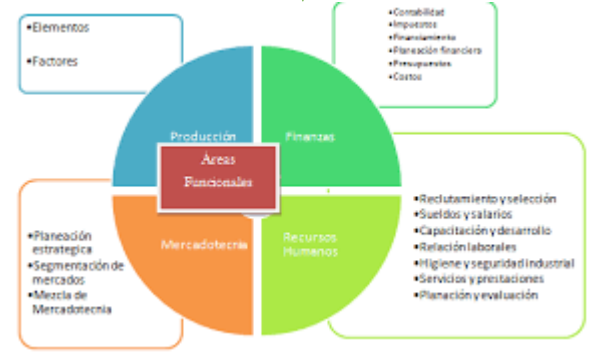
•Elementos

•Factores

•Contabilidad
•Impuestos
•Financiamiento
•Planeación financiera
•Presupuestos
•Costos

Producción

Finanzas

Areas Funcionales

Mercadotecnia

Recursos Humanos

•Planeación estrategica
•Segmentación de mercados
•Mezcla de Mercadotecnia

•Reclutamiento y selección
•Sueldos y salarios
•Capacitación y desarrollo
•Relación laborales
•Higiene y seguridad industrial
•Servicios y prestaciones
•Planeación y evaluación